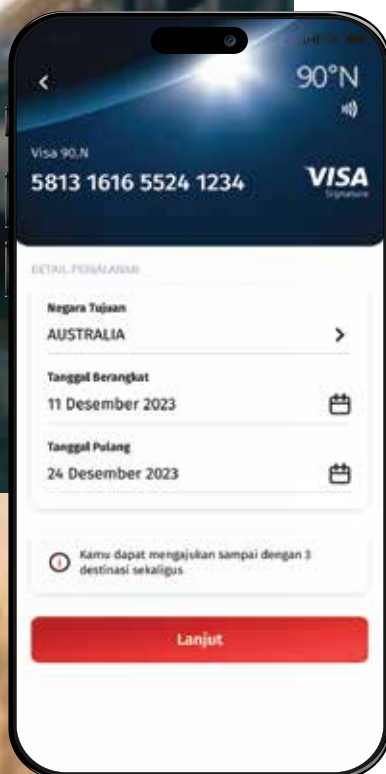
<

90°N

Visa 90.N

5813 1616 5524 1234

VISA
Signature

DETAIL PERJALANAN

Negara Tujuan

AUSTRALIA

>

Tanggal Berangkat

11 Desember 2023

Tanggal Pulang

24 Desember 2023

Kamu dapat mengajukan sampai dengan 3 destinasi sekaligus

Lanjut